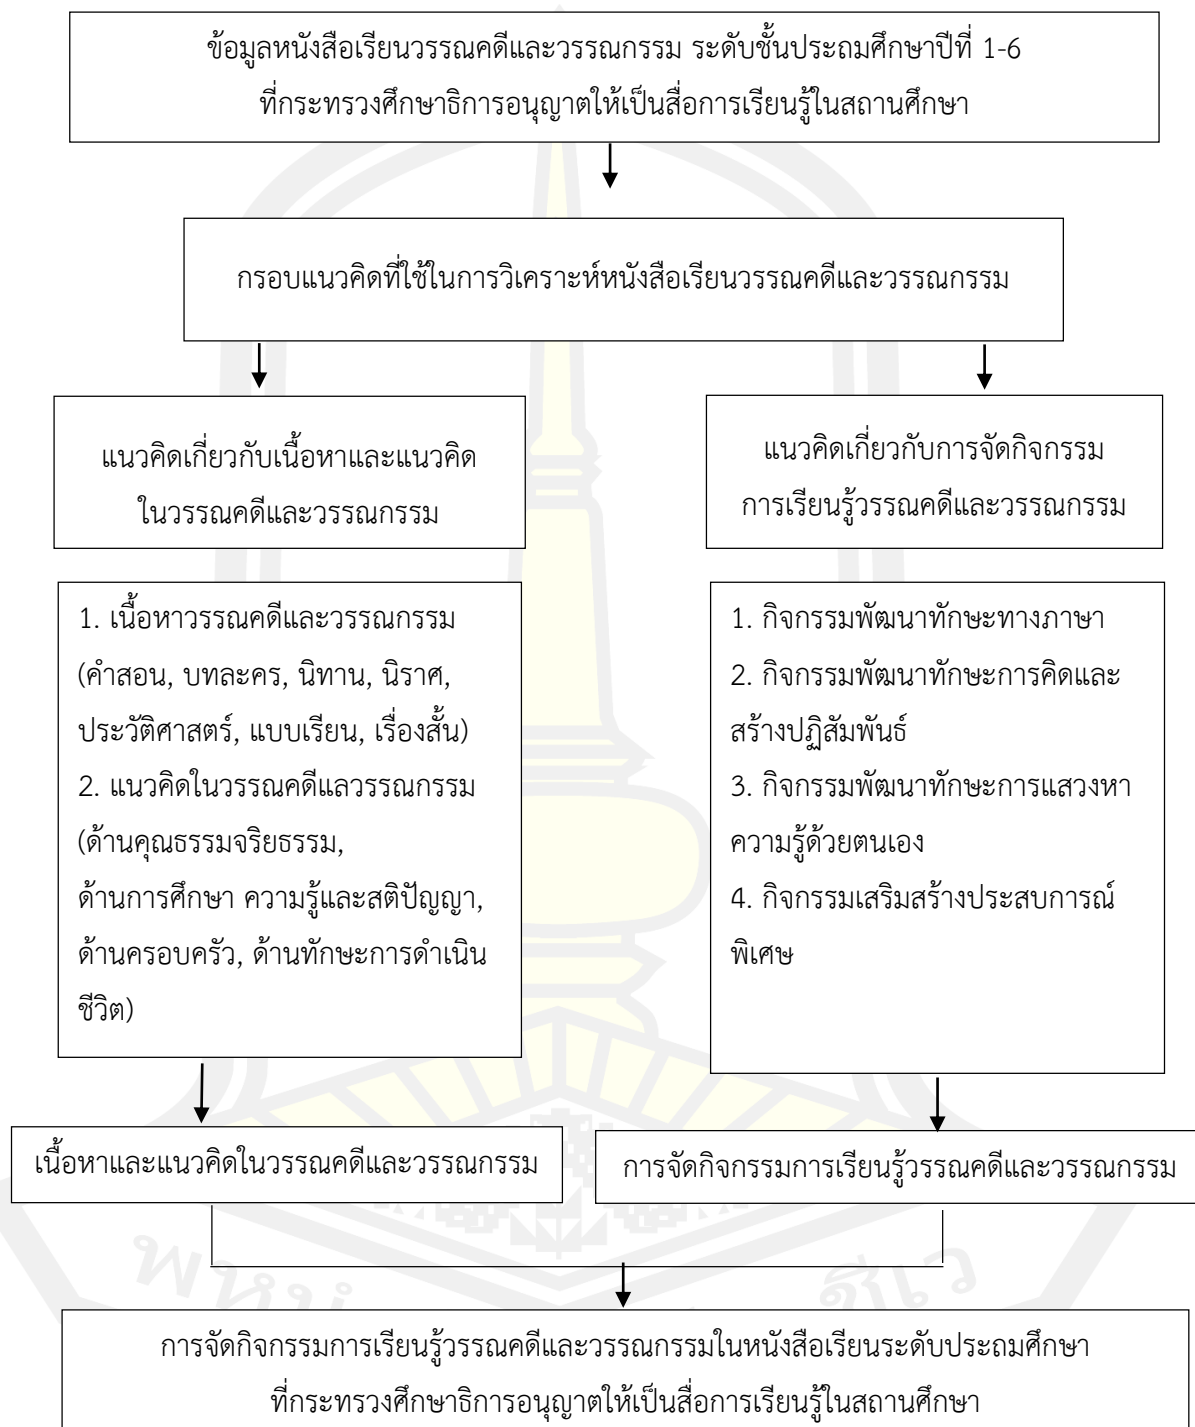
ข้อมูลหนังสือเรียนวรรณคดีและวรรณกรรม ระดับชั้นประถมศึกษาปีที่ 1-6 ที่กระทรวงศึกษาธิการอนุญาตให้เป็นสื่อการเรียนรู้ในสถานศึกษา

กรอบแนวคิดที่ใช้ในการวิเคราะห์หนังสือเรียนวรรณคดีและวรรณกรรม

แนวคิดเกี่ยวกับเนื้อหาและแนวคิดในวรรณคดีและวรรณกรรม

1. เนื้อหาวรรณคดีและวรรณกรรม (คำสอน, บทละคร, นิทาน, นิราศ, ประวัติศาสตร์, แบบเรียน, เรื่องสั้น)
2. แนวคิดในวรรณคดีแลวรรณกรรม (ด้านคุณธรรมจริยธรรม, ด้านการศึกษา ความรู้และสติปัญญา, ด้านครอบครัว, ด้านทักษะการดำเนินชีวิต)

เนื้อหาและแนวคิดในวรรณคดีและวรรณกรรม

แนวคิดเกี่ยวกับการจัดกิจกรรมการเรียนรู้วรรณคดีและวรรณกรรม

1. กิจกรรมพัฒนาทักษะทางภาษา
2. กิจกรรมพัฒนาทักษะการคิดและสร้างปฏิสัมพันธ์
3. กิจกรรมพัฒนาทักษะการแสวงหาความรู้ด้วยตนเอง
4. กิจกรรมเสริมสร้างประสบการณ์พิเศษ

การจัดกิจกรรมการเรียนรู้วรรณคดีและวรรณกรรม

การจัดกิจกรรมการเรียนรู้วรรณคดีและวรรณกรรมในหนังสือเรียนระดับประถมศึกษา ที่กระทรวงศึกษาธิการอนุญาตให้เป็นสื่อการเรียนรู้ในสถานศึกษา